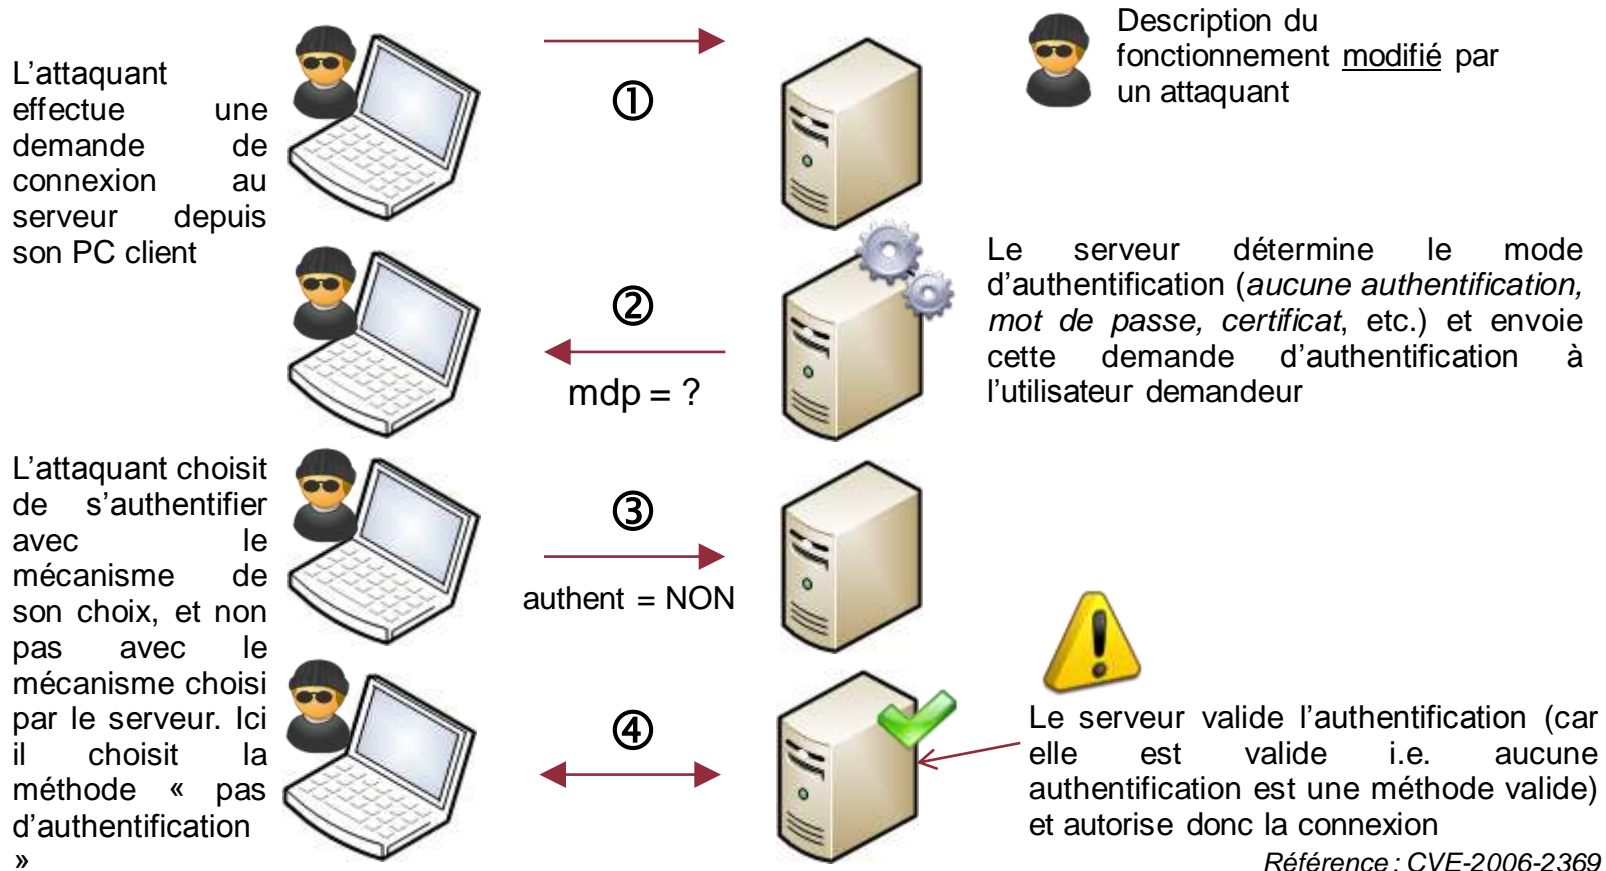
Description du fonctionnement modifié par un attaquant

L’attaquant effectue une demande de connexion au serveur depuis son PC client

①

Le serveur détermine le mode d’authentification (*aucune authentification, mot de passe, certificat*, etc.) et envoie cette demande d’authentification à l’utilisateur demandeur

②

mdp = ?

L’attaquant choisit de s’authentifier avec le mécanisme de son choix, et non pas avec le mécanisme choisi par le serveur. Ici il choisit la méthode « pas d’authentification »

③

authent = NON

④

Le serveur valide l’authentification (car elle est valide i.e. aucune authentification est une méthode valide) et autorise donc la connexion

*Référence : CVE-2006-2369*